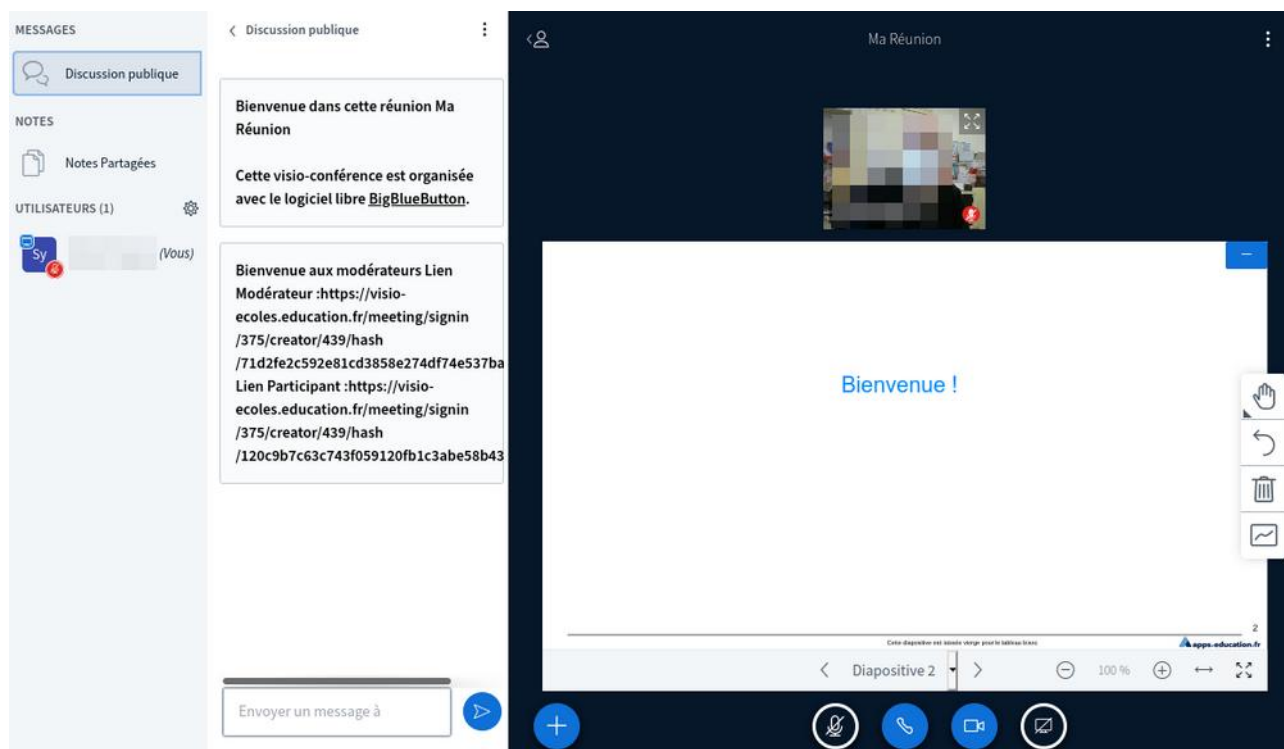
MESSAGES

Discussion publique

NOTES

Notes Partagées

UTILISATEURS (1)

Sy

(Vous)

‹ Discussion publique

Bienvenue dans cette réunion Ma Réunion

Cette visio-conférence est organisée avec le logiciel libre BigBlueButton.

Bienvenue aux modérateurs Lien Modérateur :https://visio-ecoles.education.fr/meeting/signin/375/creator/439/hash/71d2fe2c592e81cd3858e274df74e537ba
Lien Participant :https://visio-ecoles.education.fr/meeting/signin/375/creator/439/hash/120c9b7c63c743f059120fb1c3abe58b43

Envoyer un message à

Ma Réunion

Bienvenue !

2

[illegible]

apps.education.fr

‹ Diapositive 2 ›

100 %